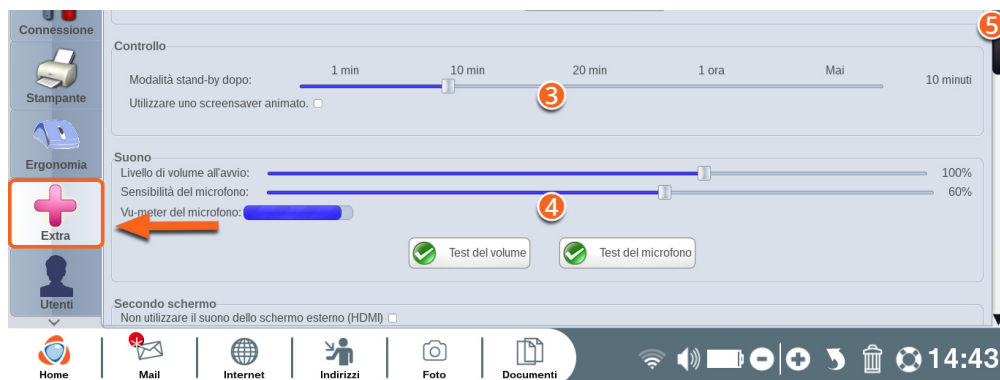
Connessione

Stampante

Ergonomia

Extra

Utenti

Controllo

Modalità stand-by dopo:

1 min 10 min 20 min 1 ora Mai

10 minuti

Utilizzare uno screensaver animato.

3

Suono

Livello di volume all'avvio: 100%

Sensibilità del microfono: 60%

4

Vu-meter del microfono:

Test del volume

Test del microfono

Secondo schermo

Non utilizzare il suono dello schermo esterno (HDMI)

5

Home

Mail

Internet

Indirizzi

Foto

Documenti

14:43